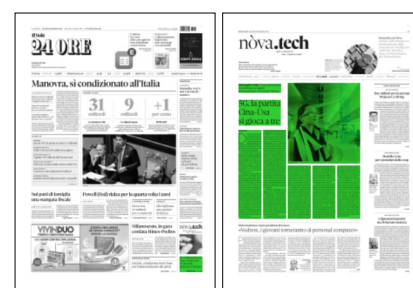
Il Sole
24 ORE

Manovra, sì condizionato all'Italia

31
miliardi

9
miliardi

+1
per cento

Sui punti di famiglia una manovra fiscale

Powell (Fed) riduce per la quarta volta i tassi

VIVINDUO

Villanovum, in gara contro Hines-Pedbo

nòva.tech

5G, la partita Cina-Usa si gioca a tre

«Nadine, i giovani torneranno al personal computer»